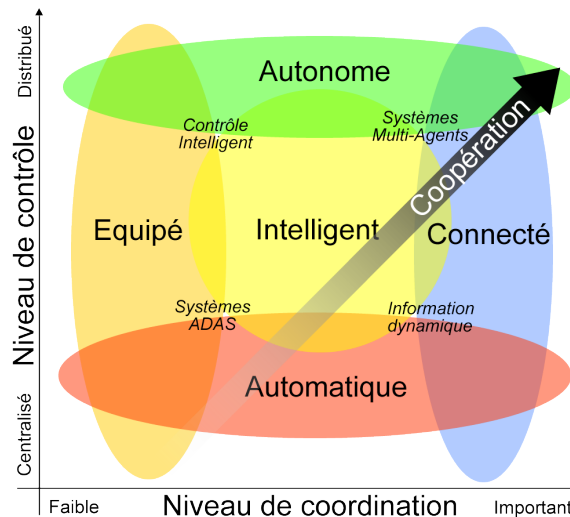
Distribué
Niveau de contrôle
Centralisé
Autonome
Contrôle Intelligent
Systèmes Multi-Agents
Coopération
Equipé
Intelligent
Connecté
Systèmes ADAS
Information dynamique
Automatique
Faible
Niveau de coordination
Important